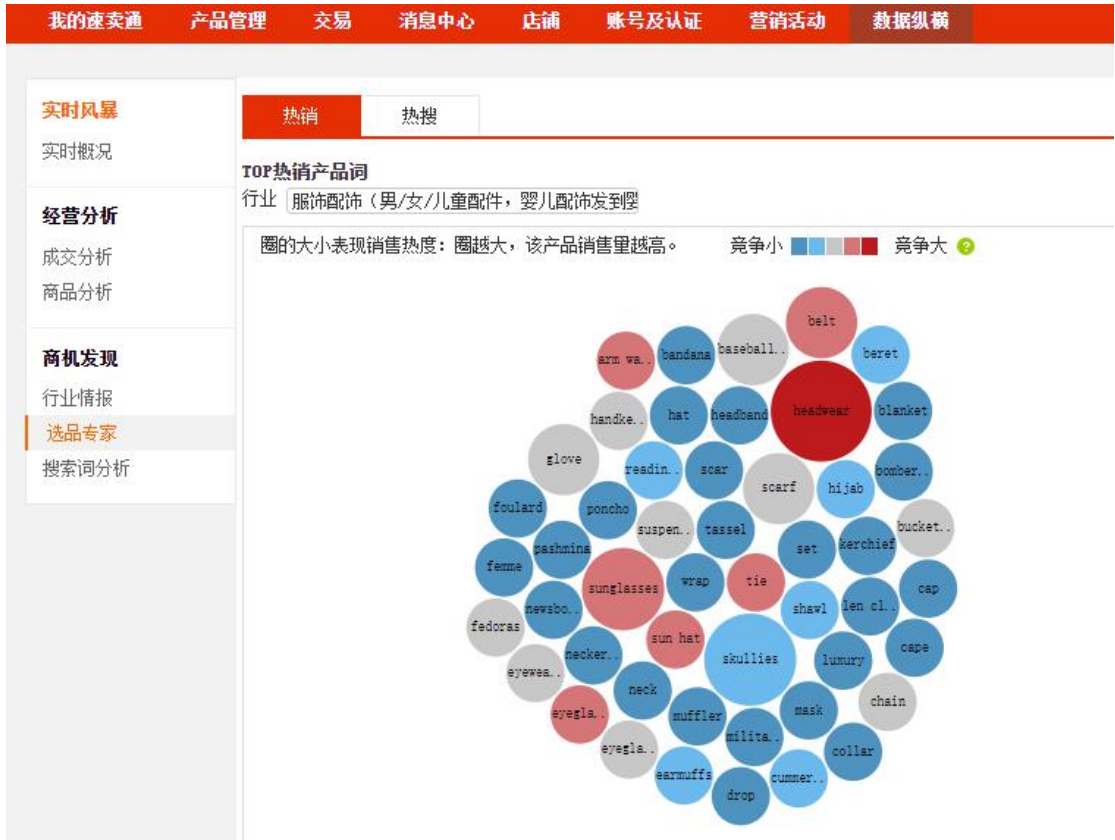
我的速卖通 产品管理 交易 消息中心 店铺 账号及认证 营销活动 数据纵横

实时风暴
实时概况

经营分析
成交分析
商品分析

商机发现
行业情报
选品专家
搜索词分析

热销 热搜

TOP热销产品词
行业 服饰配饰（男/女/儿童配件，婴儿配饰发到婴

圈的大小表现销售热度：圈越大，该产品销售里越高。 竞争小 竞争大

belt
arm wa..
bandana
baseball..
beret
handke..
hat
headband
headwear
blanket
glove
readin..
scar
scarf
hijab
bomber..
foulard
poncho
suspen..
tassel
bucket..
pashmina
set
kerchief
femme
sunglasses
wrap
tie
cap
newsbo..
shawl
len cl..
fedoras
sun hat
cape
necker..
skullies
luxury
eyewea..
neck
chain
eyegla..
muffler
mask
milita..
eyegla..
collar
earmuffs
cummer..
drop